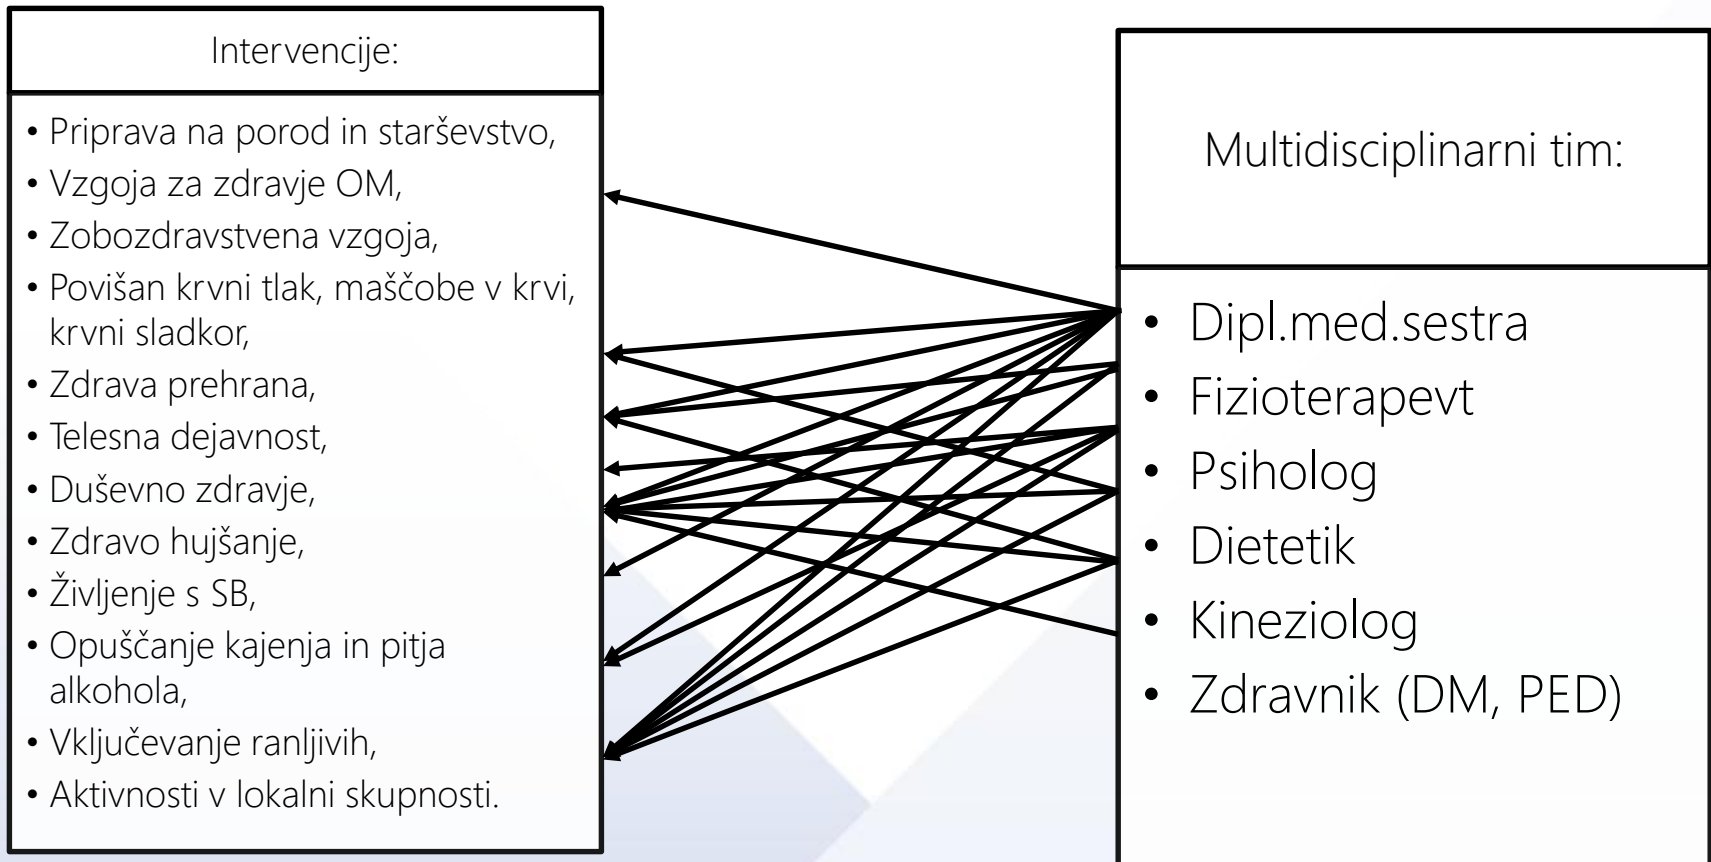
Intervencije:

- Priprava na porod in starševstvo,
- Vzgoja za zdravje OM,
- Zobozdravstvena vzgoja,
- Povišan krvni tlak, maščobe v krvi, krvni sladkor,
- Zdrava prehrana,
- Telesna dejavnost,
- Duševno zdravje,
- Zdravo hujšanje,
- Življenje s SB,
- Opuščanje kajenja in pitja alkohola,
- Vključevanje ranljivih,
- Aktivnosti v lokalni skupnosti.

Multidisciplinarni tim:

- Dipl.med.sestra
- Fizioterapevt
- Psiholog
- Dietetik
- Kineziolog
- Zdravnik (DM, PED)